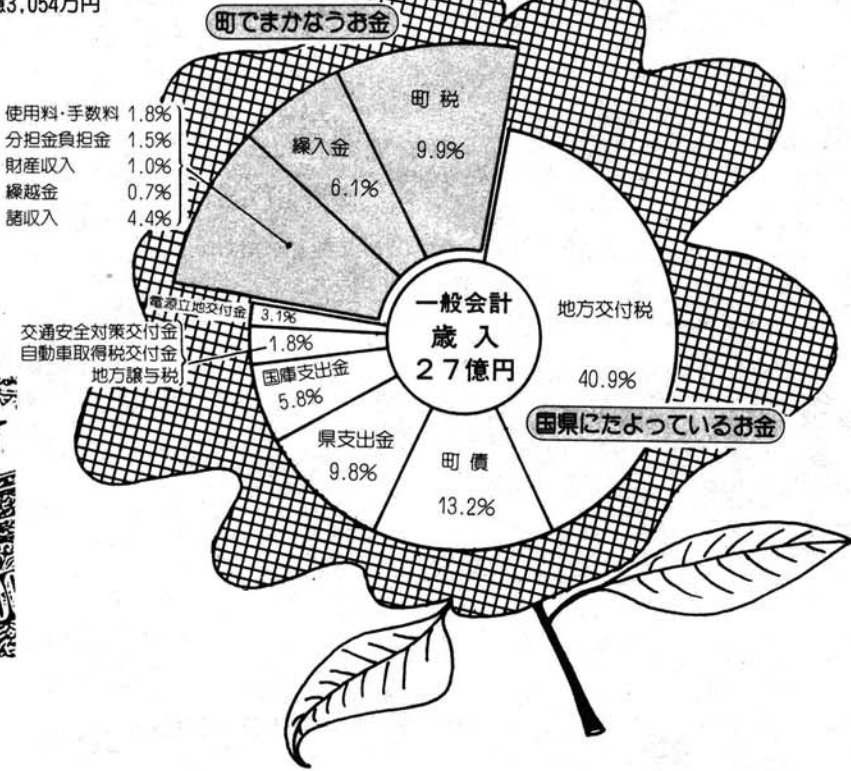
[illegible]3,054万円

町でまかなうお金

使用料・手数料 1.8%
分担金負担金 1.5%
財産収入 1.0%
繰越金 0.7%
諸収入 4.4%

繰入金 6.1%

町税 9.9%

地方交付税 40.9%

一般会計
歳入
27億円

電源立地交付金 3.1%
交通安全対策交付金
自動車取得税交付金 1.8%
地方譲与税

国庫支出金 5.8%

県支出金 9.8%

町債 13.2%

国県にたよっているお金